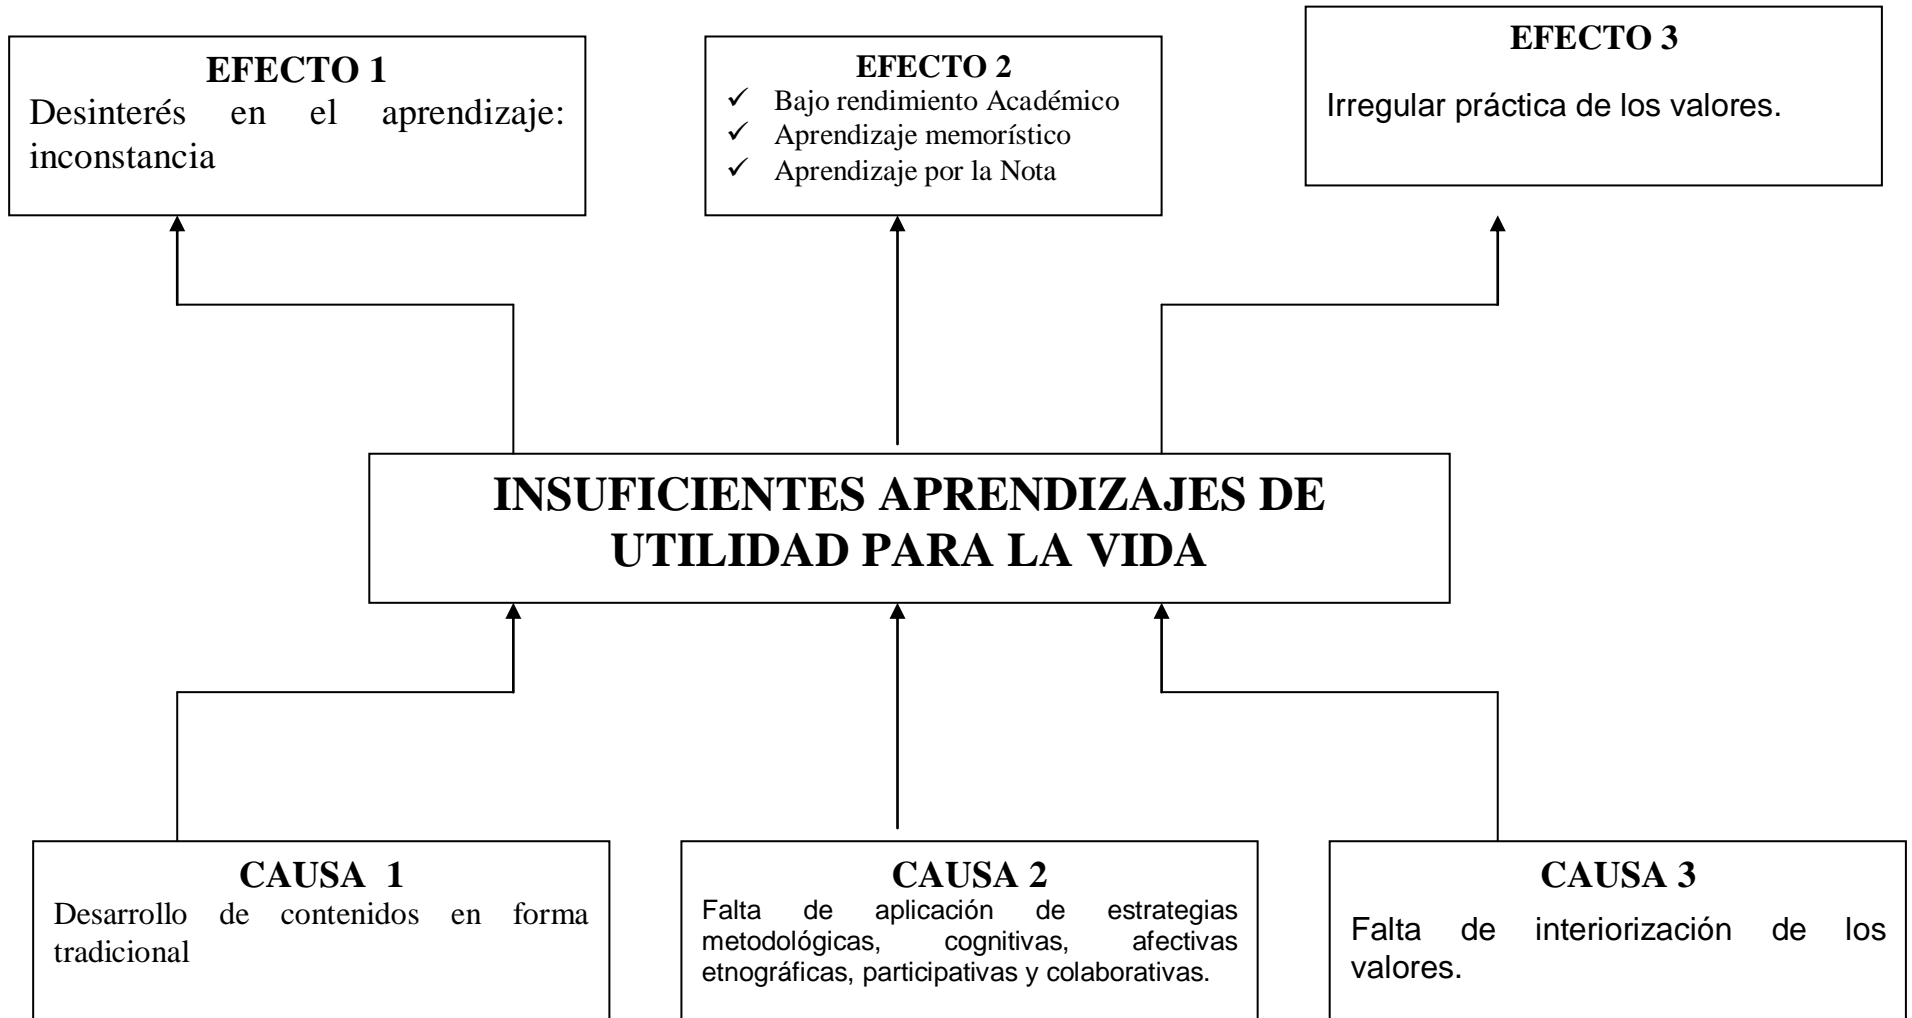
EFECTO 1
Desinterés en el aprendizaje: inconstancia

EFECTO 2
✓ Bajo rendimiento Académico
✓ Aprendizaje memorístico
✓ Aprendizaje por la Nota

EFECTO 3
Irregular práctica de los valores.

INSUFICIENTES APRENDIZAJES DE UTILIDAD PARA LA VIDA

CAUSA 1
Desarrollo de contenidos en forma tradicional

CAUSA 2
Falta de aplicación de estrategias metodológicas, cognitivas, afectivas etnográficas, participativas y colaborativas.

CAUSA 3
Falta de interiorización de los valores.